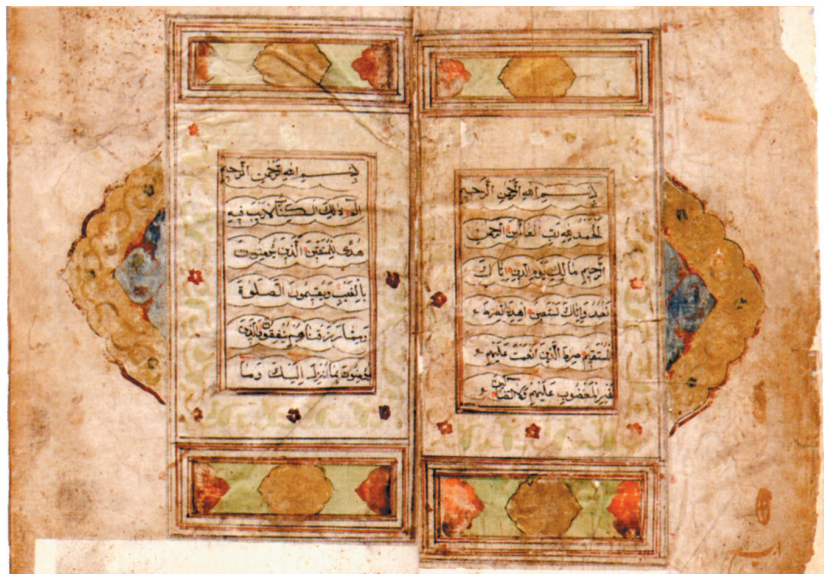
بسم الله الرحمن الرحيم
الم ذلك الكتاب لا ريب فيه
هدى للمتقين الذين يؤمنون
بالغيب ويقيمون الصلوة
ومما رزقناهم ينفقون والذين
يؤمنون بما انزل اليك وما

بسم الله الرحمن الرحيم
الحمد لله رب العالمين الرحمن
الرحيم مالك يوم الدين اياك
نعبد واياك نستعين اهدنا الصراط
المستقيم صراط الذين انعمت عليهم
غير المغضوب عليهم ولا الضالين